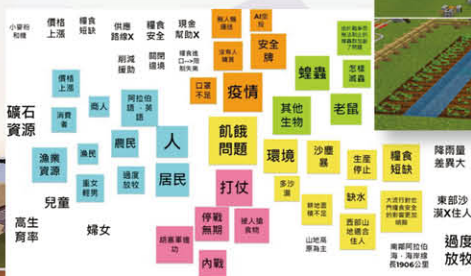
小麥的稅種

價格上漲

糧食短缺

供應過剩X

糧食安全

現金幫助X

不人機播種

AI收割

沒有錢多吃的

崩潰擴散

閉關鎖港

糧食進口→增加失衡

沒有人種菜

安全牌

價格上漲

商人

阿拉伯語、英語

口罩不足

疫情

蝗蟲

怎樣滅蟲

消費者

其他生物

老鼠

礦石資源

人

飢餓問題

環境

沙塵暴

生產停止

糧食短缺

降雨量差異大

漁業資源

漁民

農民

居民

多沙漠

缺水

大流行期間很多進口國食物安全受影響

東部沙漠X住人

重女輕男

過度放牧

打仗

耕地面積不足

西部山地適合住人

兒童

高生育率

停戰無期

被人搶食物

山地高原海洋

南部阿拉伯海、海岸線長約1906公里

婦女

胡塞軍種坊

內戰

過度放牧